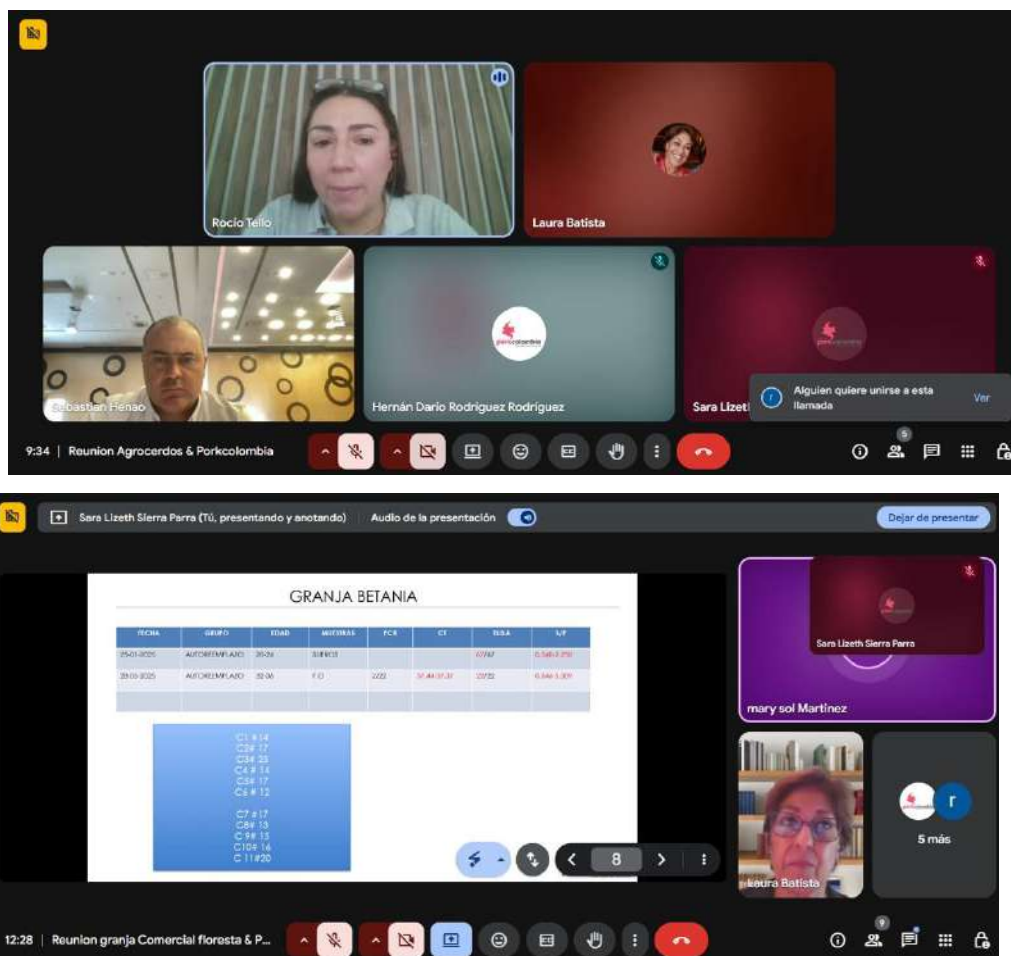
Rocio Tello

Laura Batista

Sebastian Henao

Hernán Darío Rodríguez Rodríguez

Sara Lizeth

Alguien quiere unirse a esta llamada

Ver

9:34 | Reunion Agrocerdos & Porkcolombia

5

Sara Lizeth Sierra Parra (Tú, presentando y anotando)

Audio de la presentación

Dejar de presentar

GRANJA BETANIA

| FECHA | GRUPO | EDAD | MUESTRAS | PCR | CT | TASA | S/P |
|---|---|---|---|---|---|---|---|
| 25-01-2025 | AUTOREEMPLAZO | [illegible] | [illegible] | | | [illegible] | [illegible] |
| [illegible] | AUTOREEMPLAZO | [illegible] | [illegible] | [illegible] | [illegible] | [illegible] | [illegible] |
| | | | | | | | |

C1 # 14
C2# 17
C3# 23
C4 # 14
C5# 17
C6 # 12

C7 # 17
C8# 13
C 9# 13
C10# 16
C 11#20

8

Sara Lizeth Sierra Parra

mary sol Martínez

Laura Batista

5 más

12:28 | Reunion granja Comercial floresta & P...

9